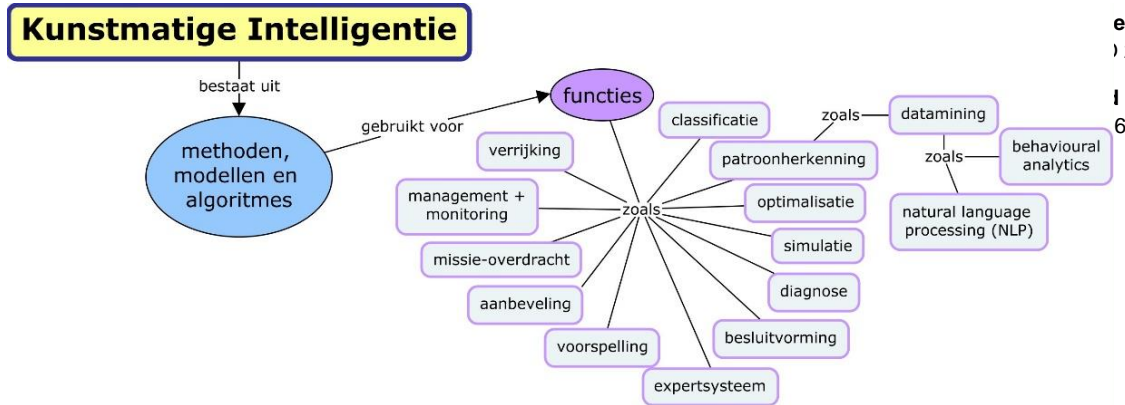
Kunstmatige Intelligentie

bestaat uit

methoden, modellen en algoritmes

gebruikt voor

functies

zoals

classificatie

verrijking

patroonherkenning

management + monitoring

optimalisatie

missie-overdracht

simulatie

aanbeveling

diagnose

voorspelling

besluitvorming

expertsysteem

zoals

datamining

zoals

behavioural analytics

natural language processing (NLP)

e

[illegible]

6